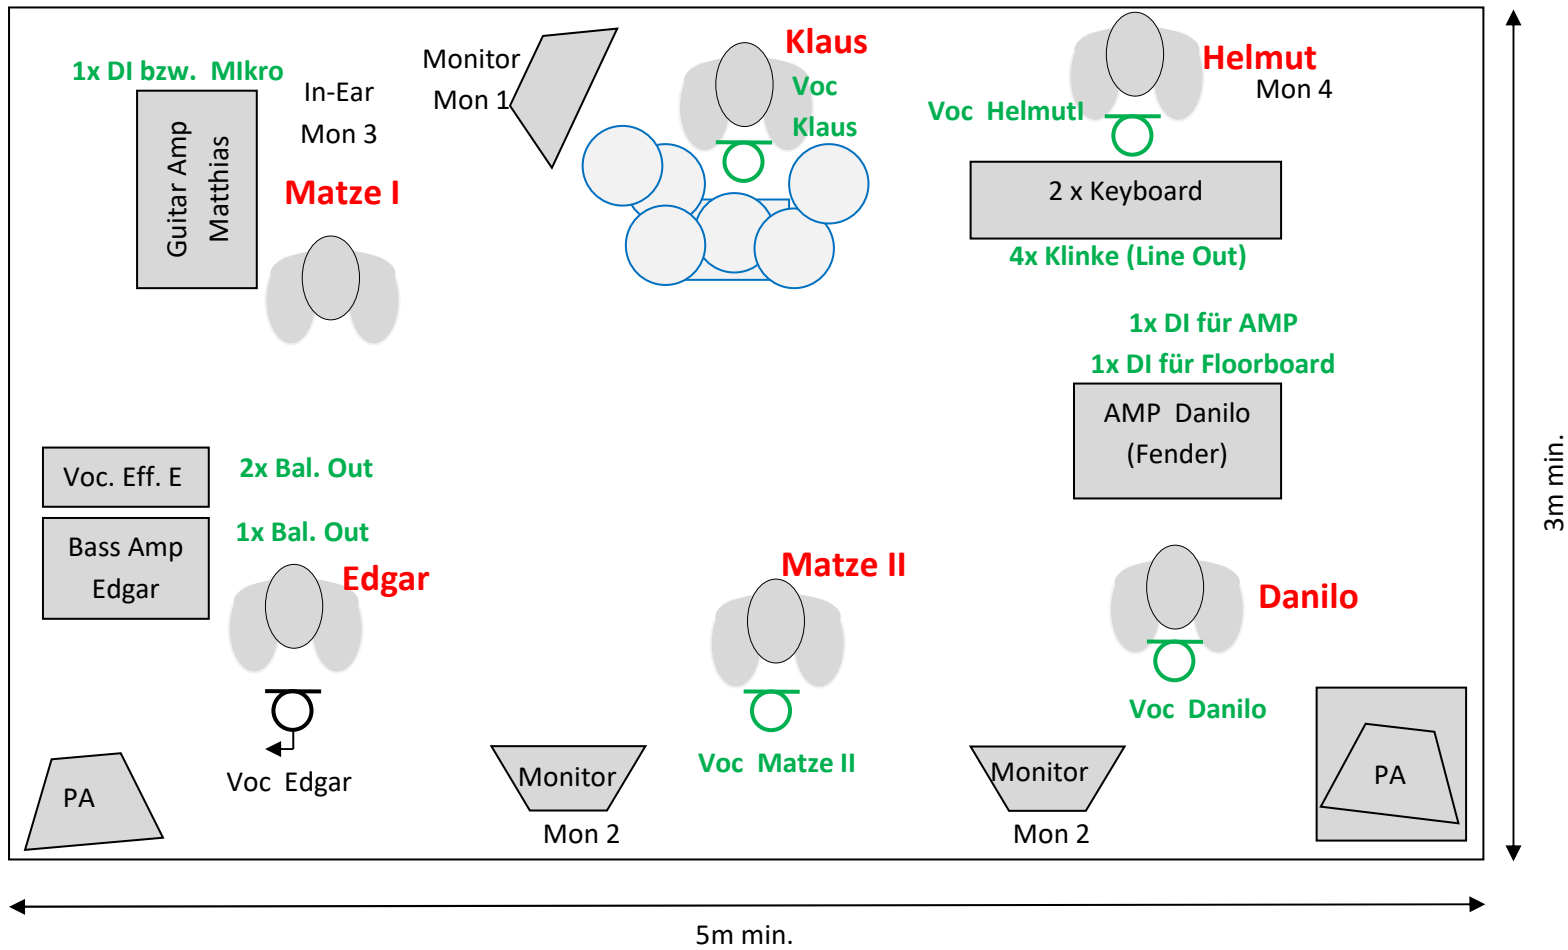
1x DI bzw. MIkro

Guitar Amp Matthias

In-Ear Mon 3

Matze I

Monitor Mon 1

Klaus

Voc Klaus

Helmut

Mon 4

Voc Helmutl

2 x Keyboard

4x Klinke (Line Out)

1x DI für AMP

1x DI für Floorboard

AMP Danilo (Fender)

Voc. Eff. E

2x Bal. Out

Bass Amp Edgar

1x Bal. Out

Edgar

Matze II

Danilo

Voc Danilo

Voc Edgar

Monitor

Mon 2

Voc Matze II

Monitor

Mon 2

PA

PA

3m min.

5m min.